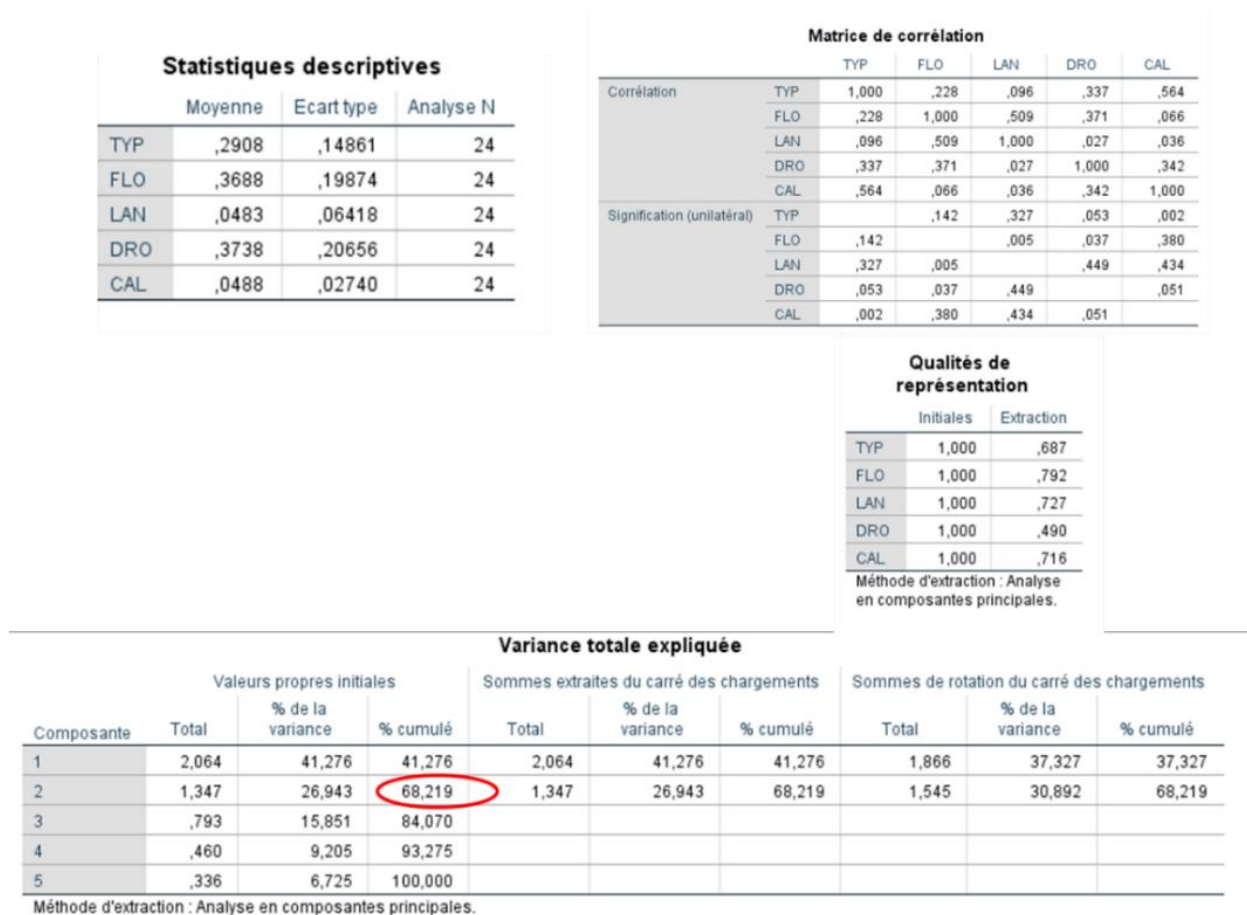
Statistiques descriptives

| | Moyenne | Ecart type | Analyse N |
|---|---|---|---|
| TYP | ,2908 | ,14861 | 24 |
| FLO | ,3688 | ,19874 | 24 |
| LAN | ,0483 | ,06418 | 24 |
| DRO | ,3738 | ,20656 | 24 |
| CAL | ,0488 | ,02740 | 24 |

Matrice de corrélation

| | | TYP | FLO | LAN | DRO | CAL |
|---|---|---|---|---|---|---|
| Corrélation | TYP | 1,000 | ,228 | ,096 | ,337 | ,564 |
| | FLO | ,228 | 1,000 | ,509 | ,371 | ,066 |
| | LAN | ,096 | ,509 | 1,000 | ,027 | ,036 |
| | DRO | ,337 | ,371 | ,027 | 1,000 | ,342 |
| | CAL | ,564 | ,066 | ,036 | ,342 | 1,000 |
| Signification (unilatéral) | TYP | | ,142 | ,327 | ,053 | ,002 |
| | FLO | ,142 | | ,005 | ,037 | ,380 |
| | LAN | ,327 | ,005 | | ,449 | ,434 |
| | DRO | ,053 | ,037 | ,449 | | ,051 |
| | CAL | ,002 | ,380 | ,434 | ,051 | |

Qualités de représentation

| | Initiales | Extraction |
|---|---|---|
| TYP | 1,000 | ,687 |
| FLO | 1,000 | ,792 |
| LAN | 1,000 | ,727 |
| DRO | 1,000 | ,490 |
| CAL | 1,000 | ,716 |

Méthode d'extraction : Analyse en composantes principales.

Variance totale expliquée

| Composante | Valeurs propres initiales Total | % de la variance | % cumulé | Sommes extraites du carré des chargements Total | % de la variance | % cumulé | Sommes de rotation du carré des chargements Total | % de la variance | % cumulé |
|---|---|---|---|---|---|---|---|---|---|
| 1 | 2,064 | 41,276 | 41,276 | 2,064 | 41,276 | 41,276 | 1,866 | 37,327 | 37,327 |
| 2 | 1,347 | 26,943 | 68,219 | 1,347 | 26,943 | 68,219 | 1,545 | 30,892 | 68,219 |
| 3 | ,793 | 15,851 | 84,070 | | | | | | |
| 4 | ,460 | 9,205 | 93,275 | | | | | | |
| 5 | ,336 | 6,725 | 100,000 | | | | | | |

Méthode d'extraction : Analyse en composantes principales.